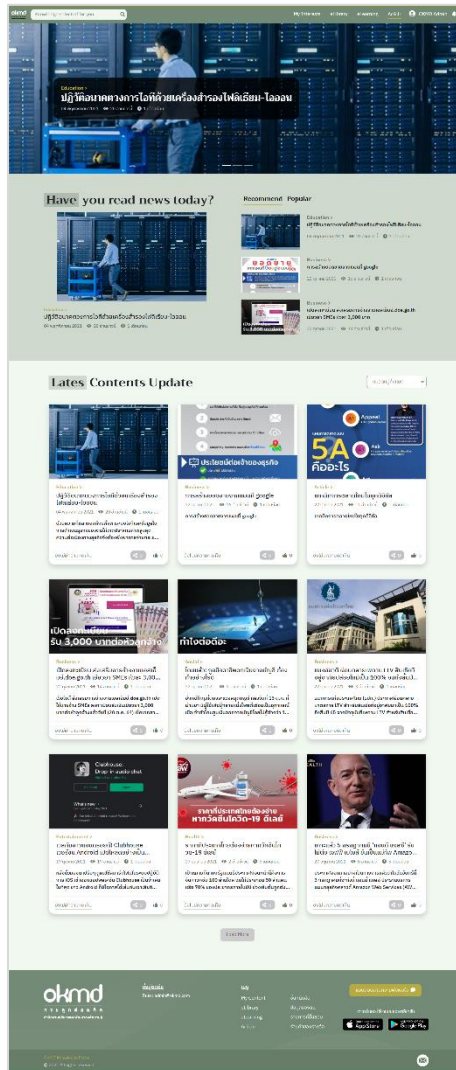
okmd

My Interest · All Items · e-Learning · Article · OKMD Admin

Education >
ปฏิวัติอนาคตทางการไฟฟ้าด้วยเครื่องสำรองไฟลิเธียม-ไอออน

Have you read news today?

Recommend Popular

Education >
ปฏิวัติอนาคตทางการไฟฟ้าด้วยเครื่องสำรองไฟลิเธียม-ไอออน

Business >
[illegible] google

Business >
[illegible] SMEs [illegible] 3,000 บาท

ปฏิวัติอนาคตทางการไฟฟ้าด้วยเครื่องสำรองไฟลิเธียม-ไอออน

Lates Contents Update

Education >
ปฏิวัติอนาคตทางการไฟฟ้าด้วยเครื่องสำรองไฟลิเธียม-ไอออน

Business >
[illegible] google

Articles >
5A คืออะไร

เปิดลงทะเบียน รับ 3,000 บาทต่อหัวลูกจ้าง

Business >
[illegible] SMEs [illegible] 3,000 บาท

ทำไงต่อดี๊ะ

Articles >
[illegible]

Business >
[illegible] 100% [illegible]

Clubhouse
Drop-in audio chat

Business >
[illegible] Clubhouse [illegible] Android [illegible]

ราคาที่จะเกิดขึ้นหากวัคซีนโควิด-19 ดีเลย์

Articles >
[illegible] -19 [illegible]

Business >
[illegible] Amazon

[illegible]

okmd

App Store · Google Play